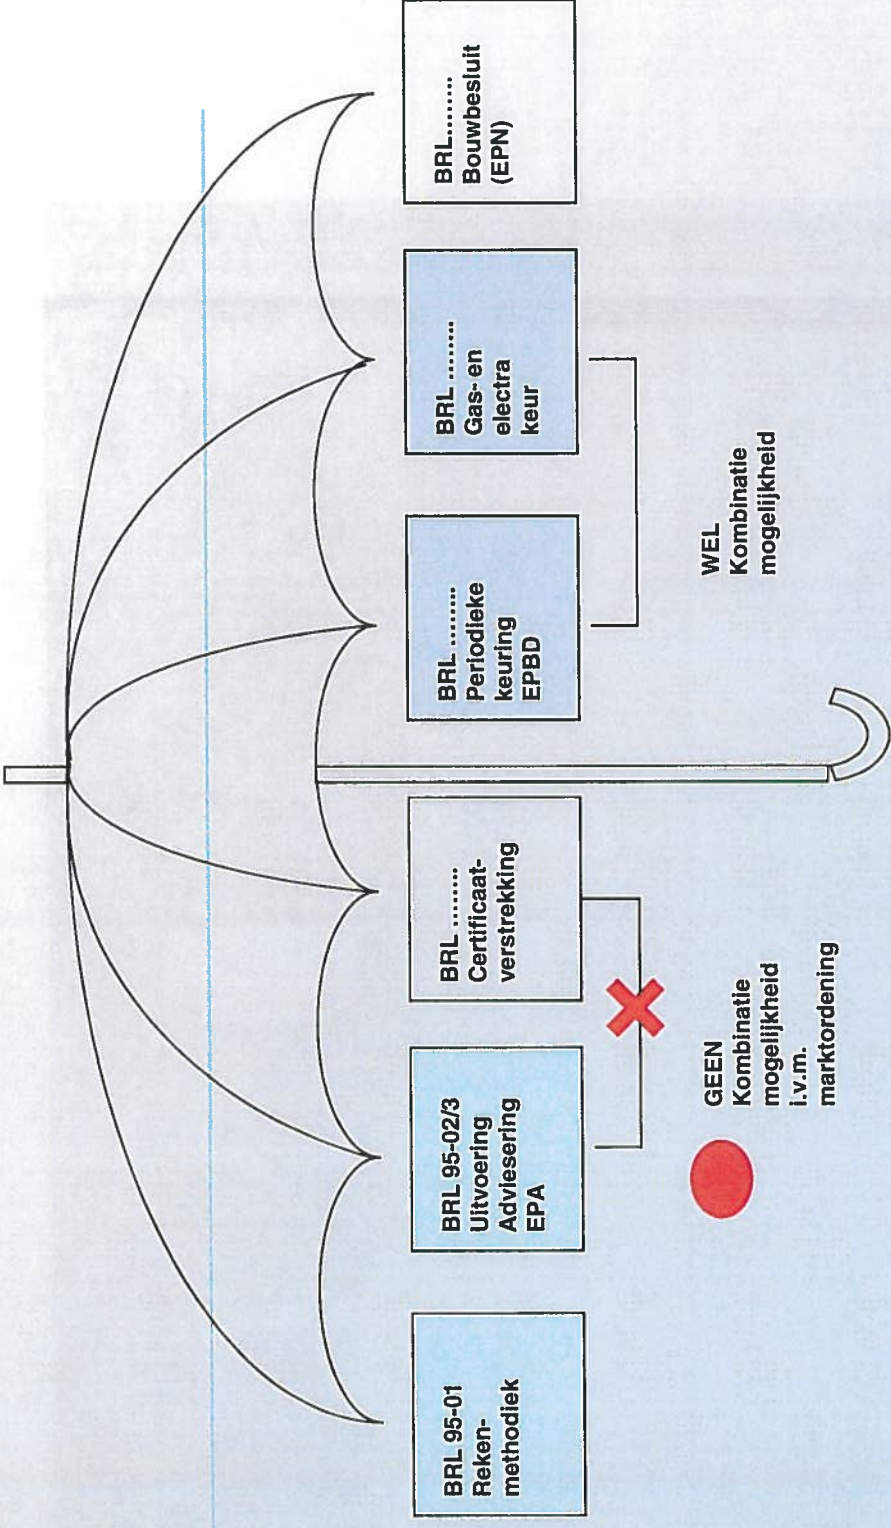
BRL 95-01
Reken-
methodiek

BRL 95-02/3
Uitvoering
Advisering
EPA

BRL .......
Certificaat-
verstrekking

GEEN
Kombinatie
mogelijkheid
i.v.m.
marktordening

BRL .......
Periodieke
keuring
EPBD

BRL .......
Gas- en
electra
keur

WEL
Kombinatie
mogelijkheid

BRL........
Bouwbesluit
(EPN)